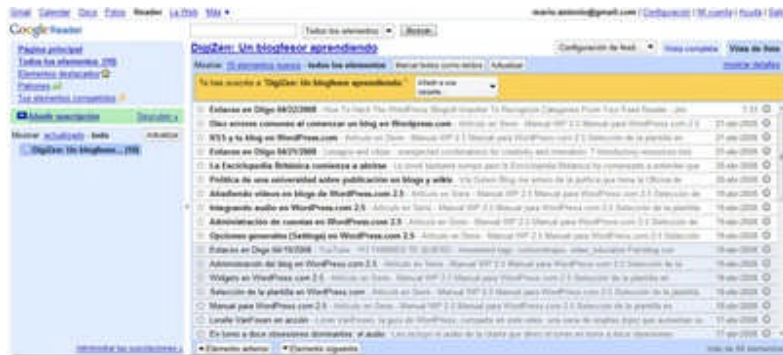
Gmail Calendar Docs Fotos Reader La Web Más ▾

mario.antonio@gmail.com | Configuración | Mi cuenta | Ayuda | Salir

Google Reader

Todos los elementos ▾ Buscar

Página principal
Todos los elementos (99)
Elementos destacados
Favoritos
Tus elementos compartidos

Añadir suscripción Descubrir »

Mostrar: actualizado - todo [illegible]

DigiZen: Un blogfeso... (10)

Administrar las suscripciones »

DigiZen: Un blogfesor aprendiendo

Configuración de feed... ▾ Vista completa Vista de lista

Mostrar: 10 elementos nuevos - todos los elementos Marcar todos como leídos Actualizar Mostrar detalles

Te has suscrito a "DigiZen: Un blogfesor aprendiendo". Añadir a una carpeta... ▾

| | | |
|---|---|---|
| Enlaces en Diigo 04/22/2008 - How To Hack The WordPress Blogroll Headline To Recognize Categories From Your Feed Reader - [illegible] | 5:33 | |
| Diez errores comunes al comenzar un blog en Wordpress.com - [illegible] | 21-abr-2008 | |
| RSS y tu blog en WordPress.com - Artículo en Otros - Manual WP 2.5 Manual para WordPress.com 2.5 Selección de la plantilla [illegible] | 21-abr-2008 | |
| Enlaces en Diigo 04/21/2008 - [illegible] | 21-abr-2008 | |
| La Enciclopedia Británica comienza a abrirse - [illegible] | 20-abr-2008 | |
| Política de una universidad sobre publicación en blogs y wikis - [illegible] | 20-abr-2008 | |
| Añadiendo vídeos en blogs de WordPress.com 2.5 - Artículo en Otros - Manual WP 2.5 Manual para WordPress.com 2.5 Selección de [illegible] | 19-abr-2008 | |
| Integrando audio en WordPress.com 2.5 - Artículo en Otros - Manual WP 2.5 Manual para WordPress.com 2.5 Selección de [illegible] | 19-abr-2008 | |
| Administración de cuentas en WordPress.com 2.5 - Artículo en Otros - Manual WP 2.5 Manual para WordPress.com 2.5 Selección de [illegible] | 19-abr-2008 | |
| Opciones generales (Settings) en WordPress.com 2.5 - Artículo en Otros - Manual WP 2.5 Manual para WordPress.com 2.5 Selección de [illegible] | 19-abr-2008 | |
| Enlaces en Diigo 04/19/2008 - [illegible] | 19-abr-2008 | |
| Administración del blog en WordPress.com 2.5 - Artículo en Otros - Manual WP 2.5 Manual para WordPress.com 2.5 Selección de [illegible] | 18-abr-2008 | |
| Widgets en WordPress.com 2.5 - Artículo en Otros - Manual WP 2.5 Manual para WordPress.com 2.5 Selección de la plantilla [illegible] | 18-abr-2008 | |
| Selección de la plantilla en WordPress.com - Artículo en Otros - Manual WP 2.5 Manual para WordPress.com 2.5 Selección de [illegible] | 18-abr-2008 | |
| Manual para WordPress.com 2.5 - Artículo en Otros - Manual WP 2.5 Manual para WordPress.com 2.5 Selección de la plantilla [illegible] | 18-abr-2008 | |
| Lorelle VanFossen en acción - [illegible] | 17-abr-2008 | |
| En torno a doce obsesiones dominantes: el audio - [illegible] | 17-abr-2008 | |

▾ Elemento anterior ▾ Elemento siguiente

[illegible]